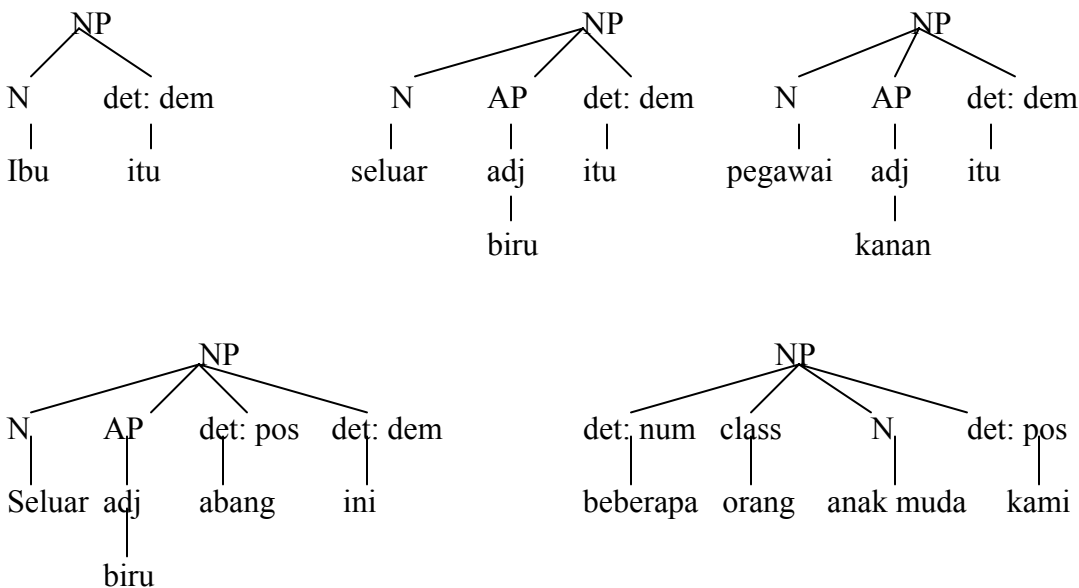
NP
N det: dem
Ibu itu

NP
N AP det: dem
seluar adj itu
biru

NP
N AP det: dem
pegawai adj itu
kanan

NP
N AP det: pos det: dem
Seluar adj abang ini
biru

NP
det: num class N det: pos
beberapa orang anak muda kami